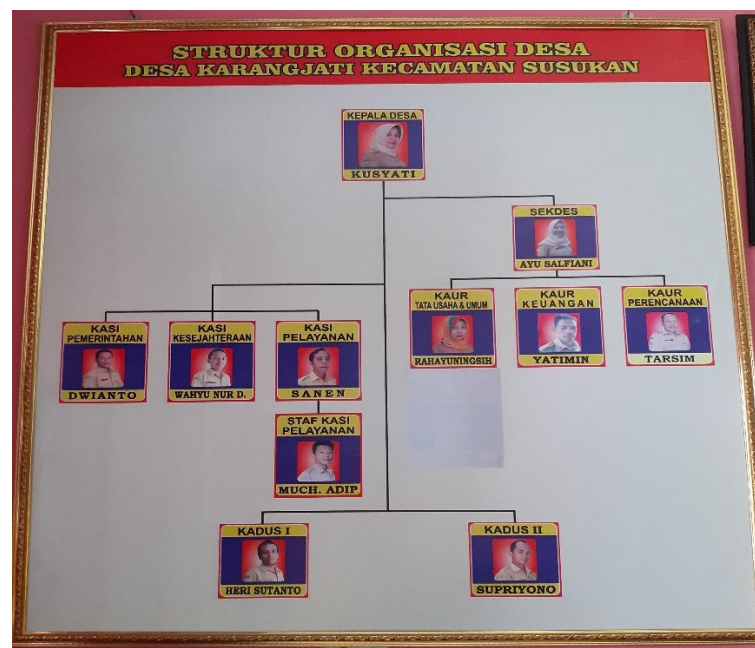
STRUKTUR ORGANISASI DESA
DESA KARANGJATI KECAMATAN SUSUKAN

KEPALA DESA
KUSYATI

SEKDES
AYU SALFIANI

KASI PEMERINTAHAN
DWIANTO

KASI KESEJAHTERAAN
WAHYU NUR D.

KASI PELAYANAN
SANEN

STAF KASI PELAYANAN
MUCH. ADIP

KAUR TATA USAHA & UMUM
RAHAYUNINGSIH

KAUR KEUANGAN
YATIMIN

KAUR PERENCANAAN
TARSIM

KADUS I
HERI SUTANTO

KADUS II
SUPRIYONO